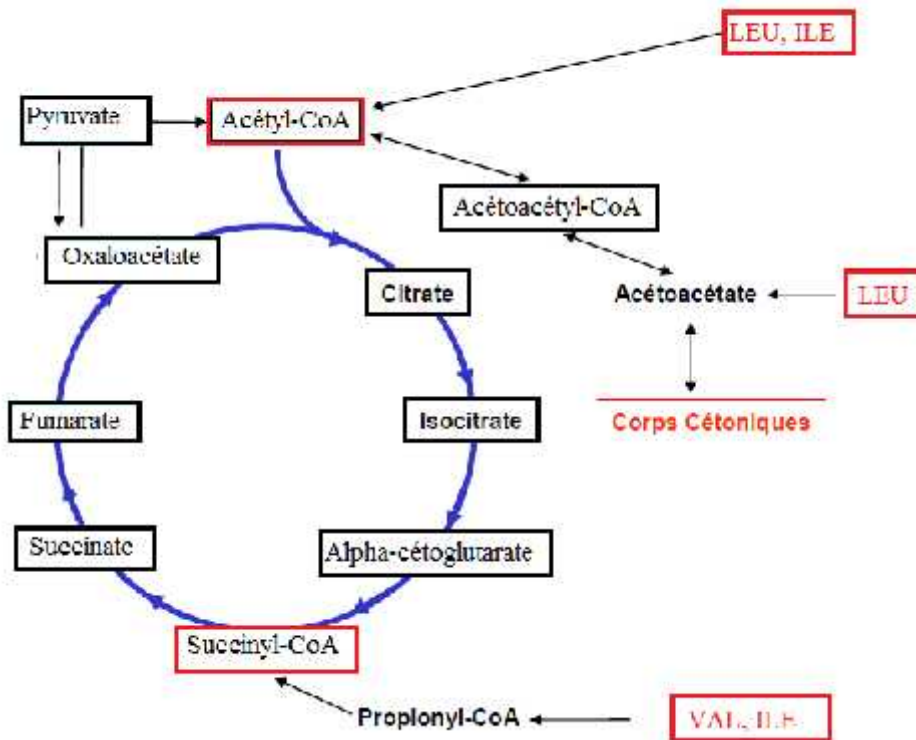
LEU, ILE

Pyruvate

Acétyl-CoA

Acétoacétyl-CoA

Oxaloacétate

Citrate

Acétoacétate

LEU

Corps Cétoniques

Fumarate

Isocitrate

Succinate

Alpha-cétoglutarate

Succinyl-CoA

Propionyl-CoA

VAL, ILE